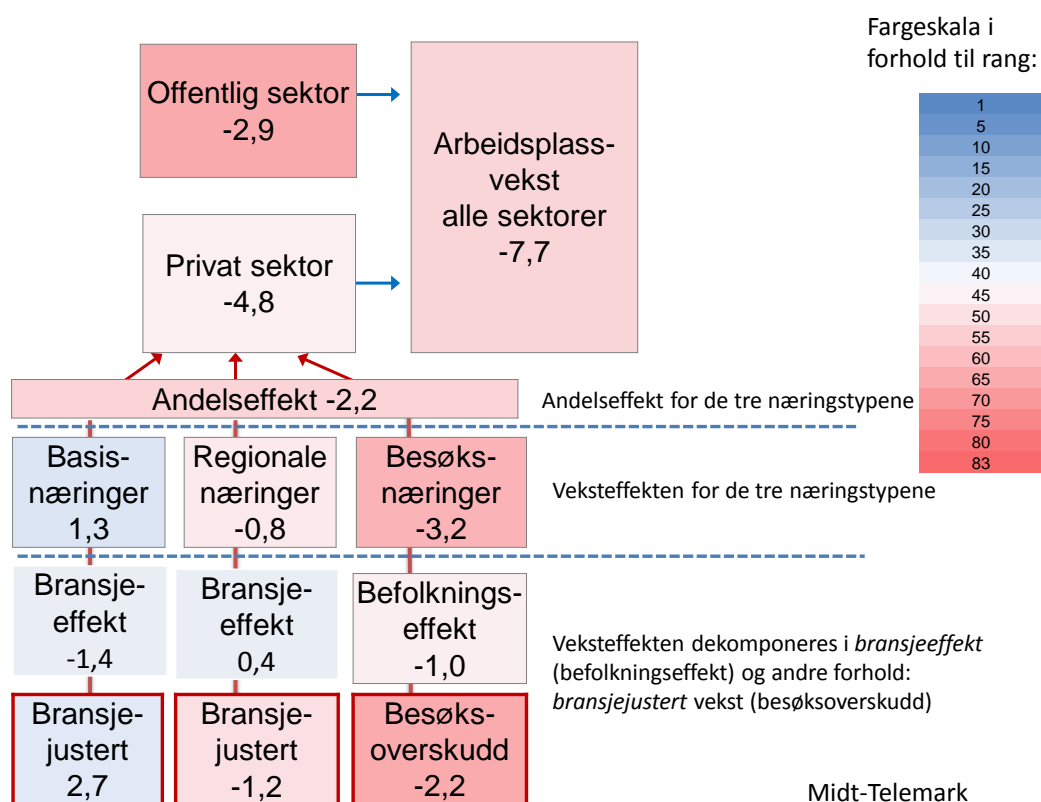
Fargeskala i forhold til rang:

1
5
10
15
20
25
30
35
40
45
50
55
60
65
70
75
80
83

Offentlig sektor
-2,9

Arbeidsplassvekst
alle sektorer
-7,7

Privat sektor
-4,8

Andelseffekt -2,2

Andelseffekt for de tre næringstypene

Basisnæringer
1,3

Regionale
næringer
-0,8

Besøksnæringer
-3,2

Veksteffekten for de tre næringstypene

Bransjeeffekt
-1,4

Bransjeeffekt
0,4

Befolkningseffekt
-1,0

Veksteffekten dekomponeres i *bransjeeffekt* (befolkningseffekt) og andre forhold: *bransjejustert* vekst (besøksoverskudd)

Bransjejustert
2,7

Bransjejustert
-1,2

Besøksoverskudd
-2,2

Midt-Telemark